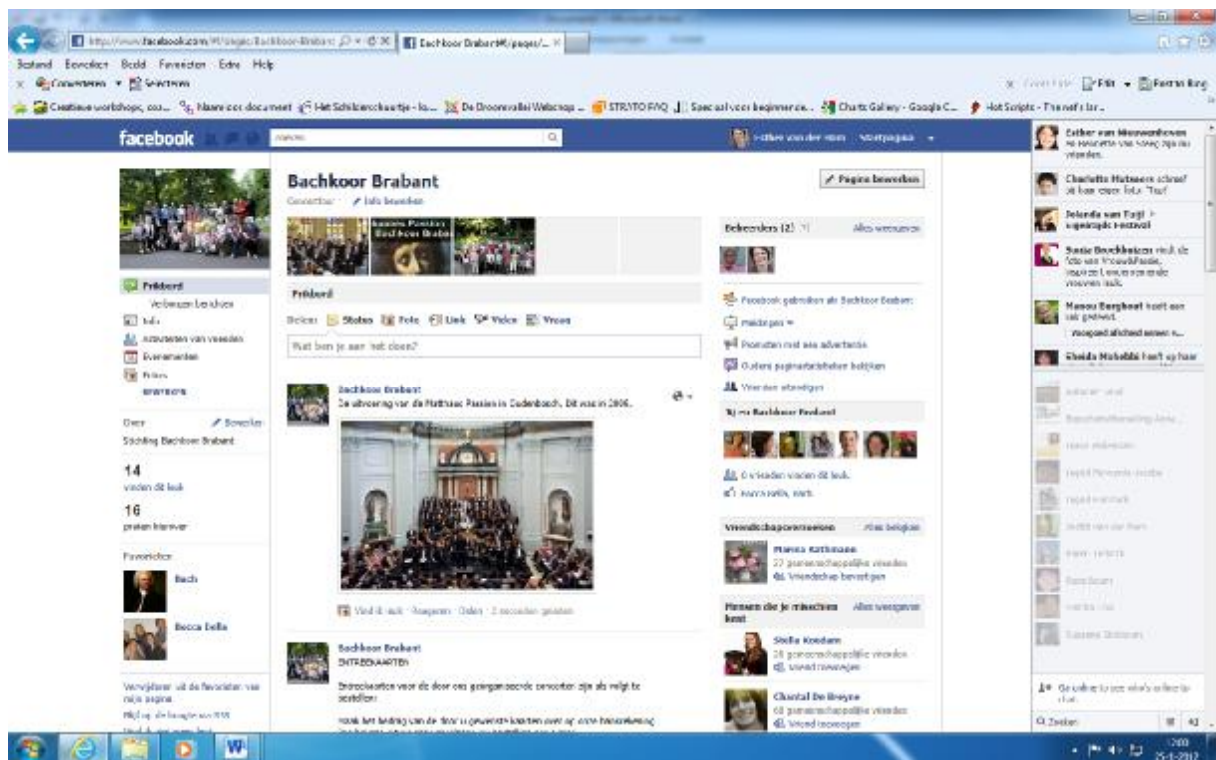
Bestand Bewerken Beeld Favorieten Extra Help

facebook

Bachkoor Brabant

Pagina bewerken

Info bewerken

Prikbord

Verborgen berichten

Info

Activiteiten van vrienden

Evenementen

Foto's

Prikbord

Delen: Status Foto Link Video Vraag

Wat ben je aan het doen?

Bachkoor Brabant

De uitvoering van de Matthaeus Passion in Oudenbosch. Dit was in 2006.

Vind ik leuk · Reageren · Delen · 2 seconden geleden

Bachkoor Brabant

ENTREEKAARTEN

Entreekaarten voor de door ons georganiseerde concerten zijn als volgt te bestellen:

Over

Bewerken

Stichting Bachkoor Brabant

14

vinden dit leuk

16

praten hierover

Favorieten

Bach

Becca Bella

Beheerders (2)

Alles weergeven

Facebook gebruiken als Bachkoor Brabant

Promoten met een advertentie

Vrienden uitnodigen

Jij en Bachkoor Brabant

Vriendschapsverzoeken

Alles bekijken

Vriendschap bevestigen

Mensen die je misschien kent

Alles weergeven

Stella Knodam

Vriend toevoegen

Chantal De Breyne

Vriend toevoegen

Esther van Nieuwenhoven

Charlotte Hutmeers

Jolanda van Tuijl

Susie Brockhuizen

Manou Bergboet

Sheida Mohebbi

Zoeken